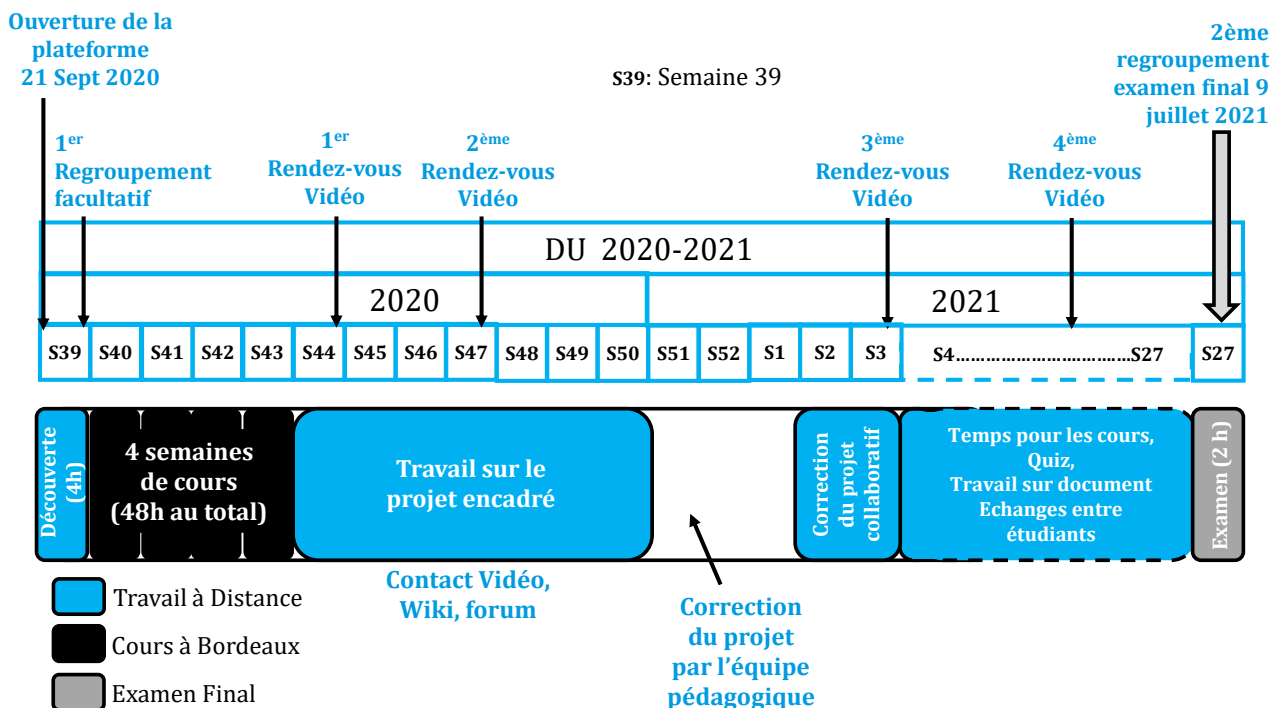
Ouverture de la plateforme 21 Sept 2020

S39: Semaine 39

2ème regroupement examen final 9 juillet 2021

1er Regroupement facultatif

1er Rendez-vous Vidéo

2ème Rendez-vous Vidéo

3ème Rendez-vous Vidéo

4ème Rendez-vous Vidéo

DU 2020-2021

2020

2021

| S39 | S40 | S41 | S42 | S43 | S44 | S45 | S46 | S47 | S48 | S49 | S50 | S51 | S52 | S1 | S2 | S3 | S4………………………S27 | S27 |
|---|---|---|---|---|---|---|---|---|---|---|---|---|---|---|---|---|---|---|

Découverte (4h)

4 semaines de cours (48h au total)

Travail sur le projet encadré

Correction du projet collaboratif

Temps pour les cours, Quiz, Travail sur document Echanges entre étudiants

Examen (2 h)

Travail à Distance

Cours à Bordeaux

Examen Final

Contact Vidéo, Wiki, forum

Correction du projet par l'équipe pédagogique